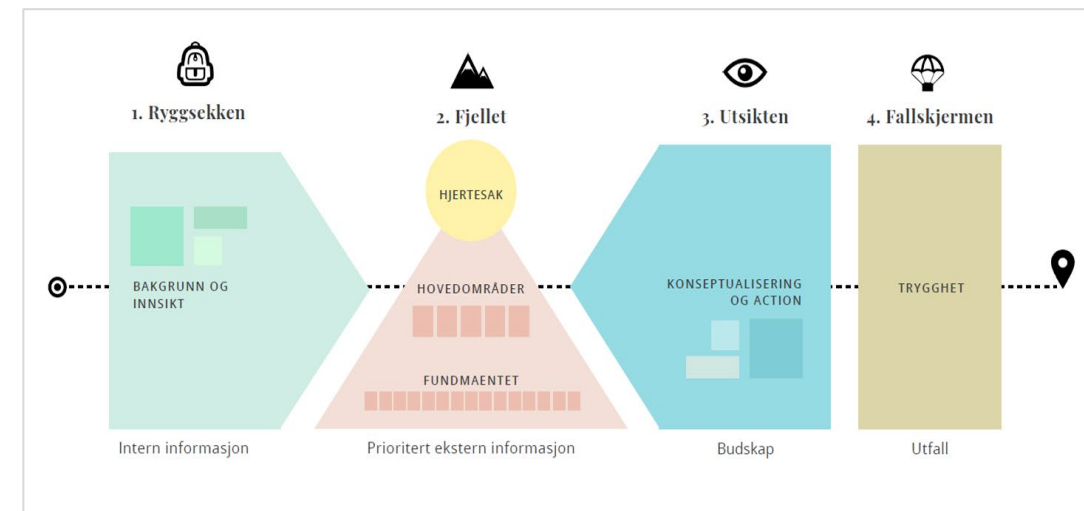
1. Ryggsekken

2. Fjellet

3. Utsikten

4. Fallskjermen

BAKGRUNN OG INNSIKT

HJERTESAK

HOVEDOMRÅDER

FUNDMAENTET

KONSEPTUALISERING OG ACTION

TRYGGHET

Intern informasjon

Prioritert ekstern informasjon

Budskap

Utfall